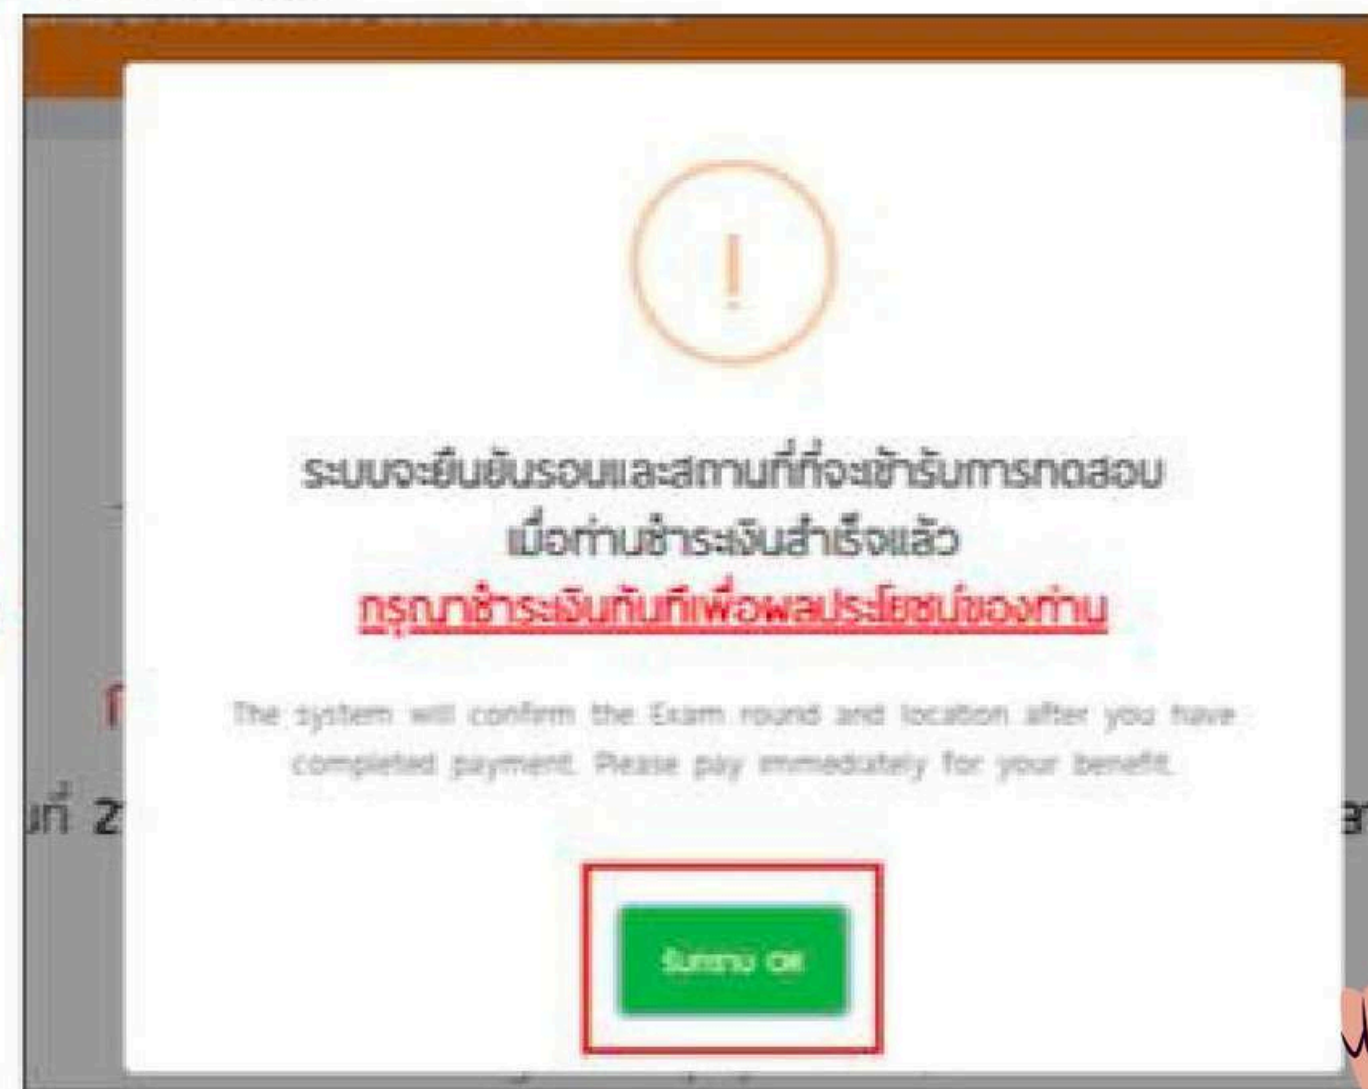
!

ระบบจะยืนยันรอบและสถานที่ที่จะเข้ารับการทดสอบ เมื่อท่านชำระเงินสำเร็จแล้ว

กรุณาชำระเงินทันทีเพื่อผลประโยชน์ของท่าน

The system will confirm the Exam round and location after you have completed payment. Please pay immediately for your benefit.

รับทราบ OK